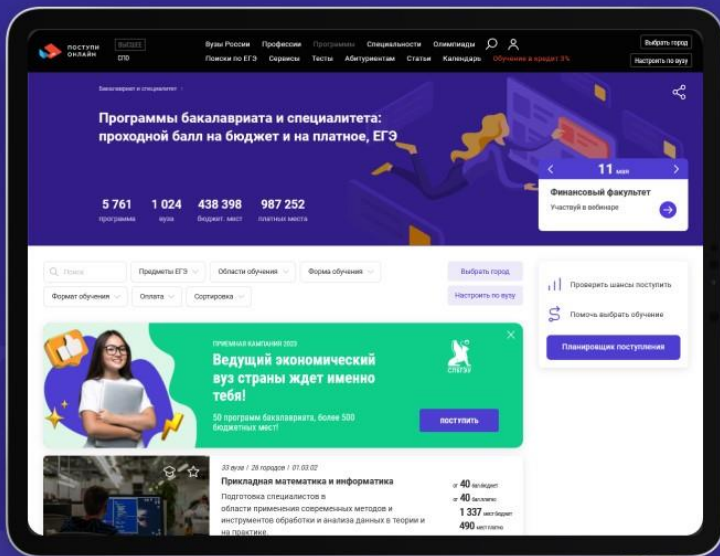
ПОСТУПИ ОНЛАЙН ВЫСШЕЕ СПО

Вузы России Профессии Программы Специальности Олимпиады
Поиски по ЕГЭ Сервисы Тесты Абитуриентам Статьи Календарь Обучение в кредит 3%

Выбрать город
Настроить по вузу

Бакалавриат и специалитет

Программы бакалавриата и специалитета: проходной балл на бюджет и на платное, ЕГЭ

5 761 программ
1 024 вуза
438 398 бюджет. мест
987 252 платных места

11 мая
Финансовый факультет
Участвуй в вебинаре

Поиск
Предметы ЕГЭ
Области обучения
Форма обучения
Выбрать город
Формат обучения
Оплата
Сортировка
Настроить по вузу

Проверить шансы поступить
Помочь выбрать обучение
Планировщик поступления

ПРИЕМНАЯ КАМПАНИЯ 2023
Ведущий экономический вуз страны ждет именно тебя!
50 программ бакалавриата, более 500 бюджетных мест!
ПОСТУПИТЬ
СПбГЭУ

33 вуза | 26 городов | 01.03.02
Прикладная математика и информатика
Подготовка специалистов в области применения современных методов и инструментов обработки и анализа данных в теории и на практике.
от 40 бюджет
от 40 платно
1 337 мест бюджет
490 мест платно